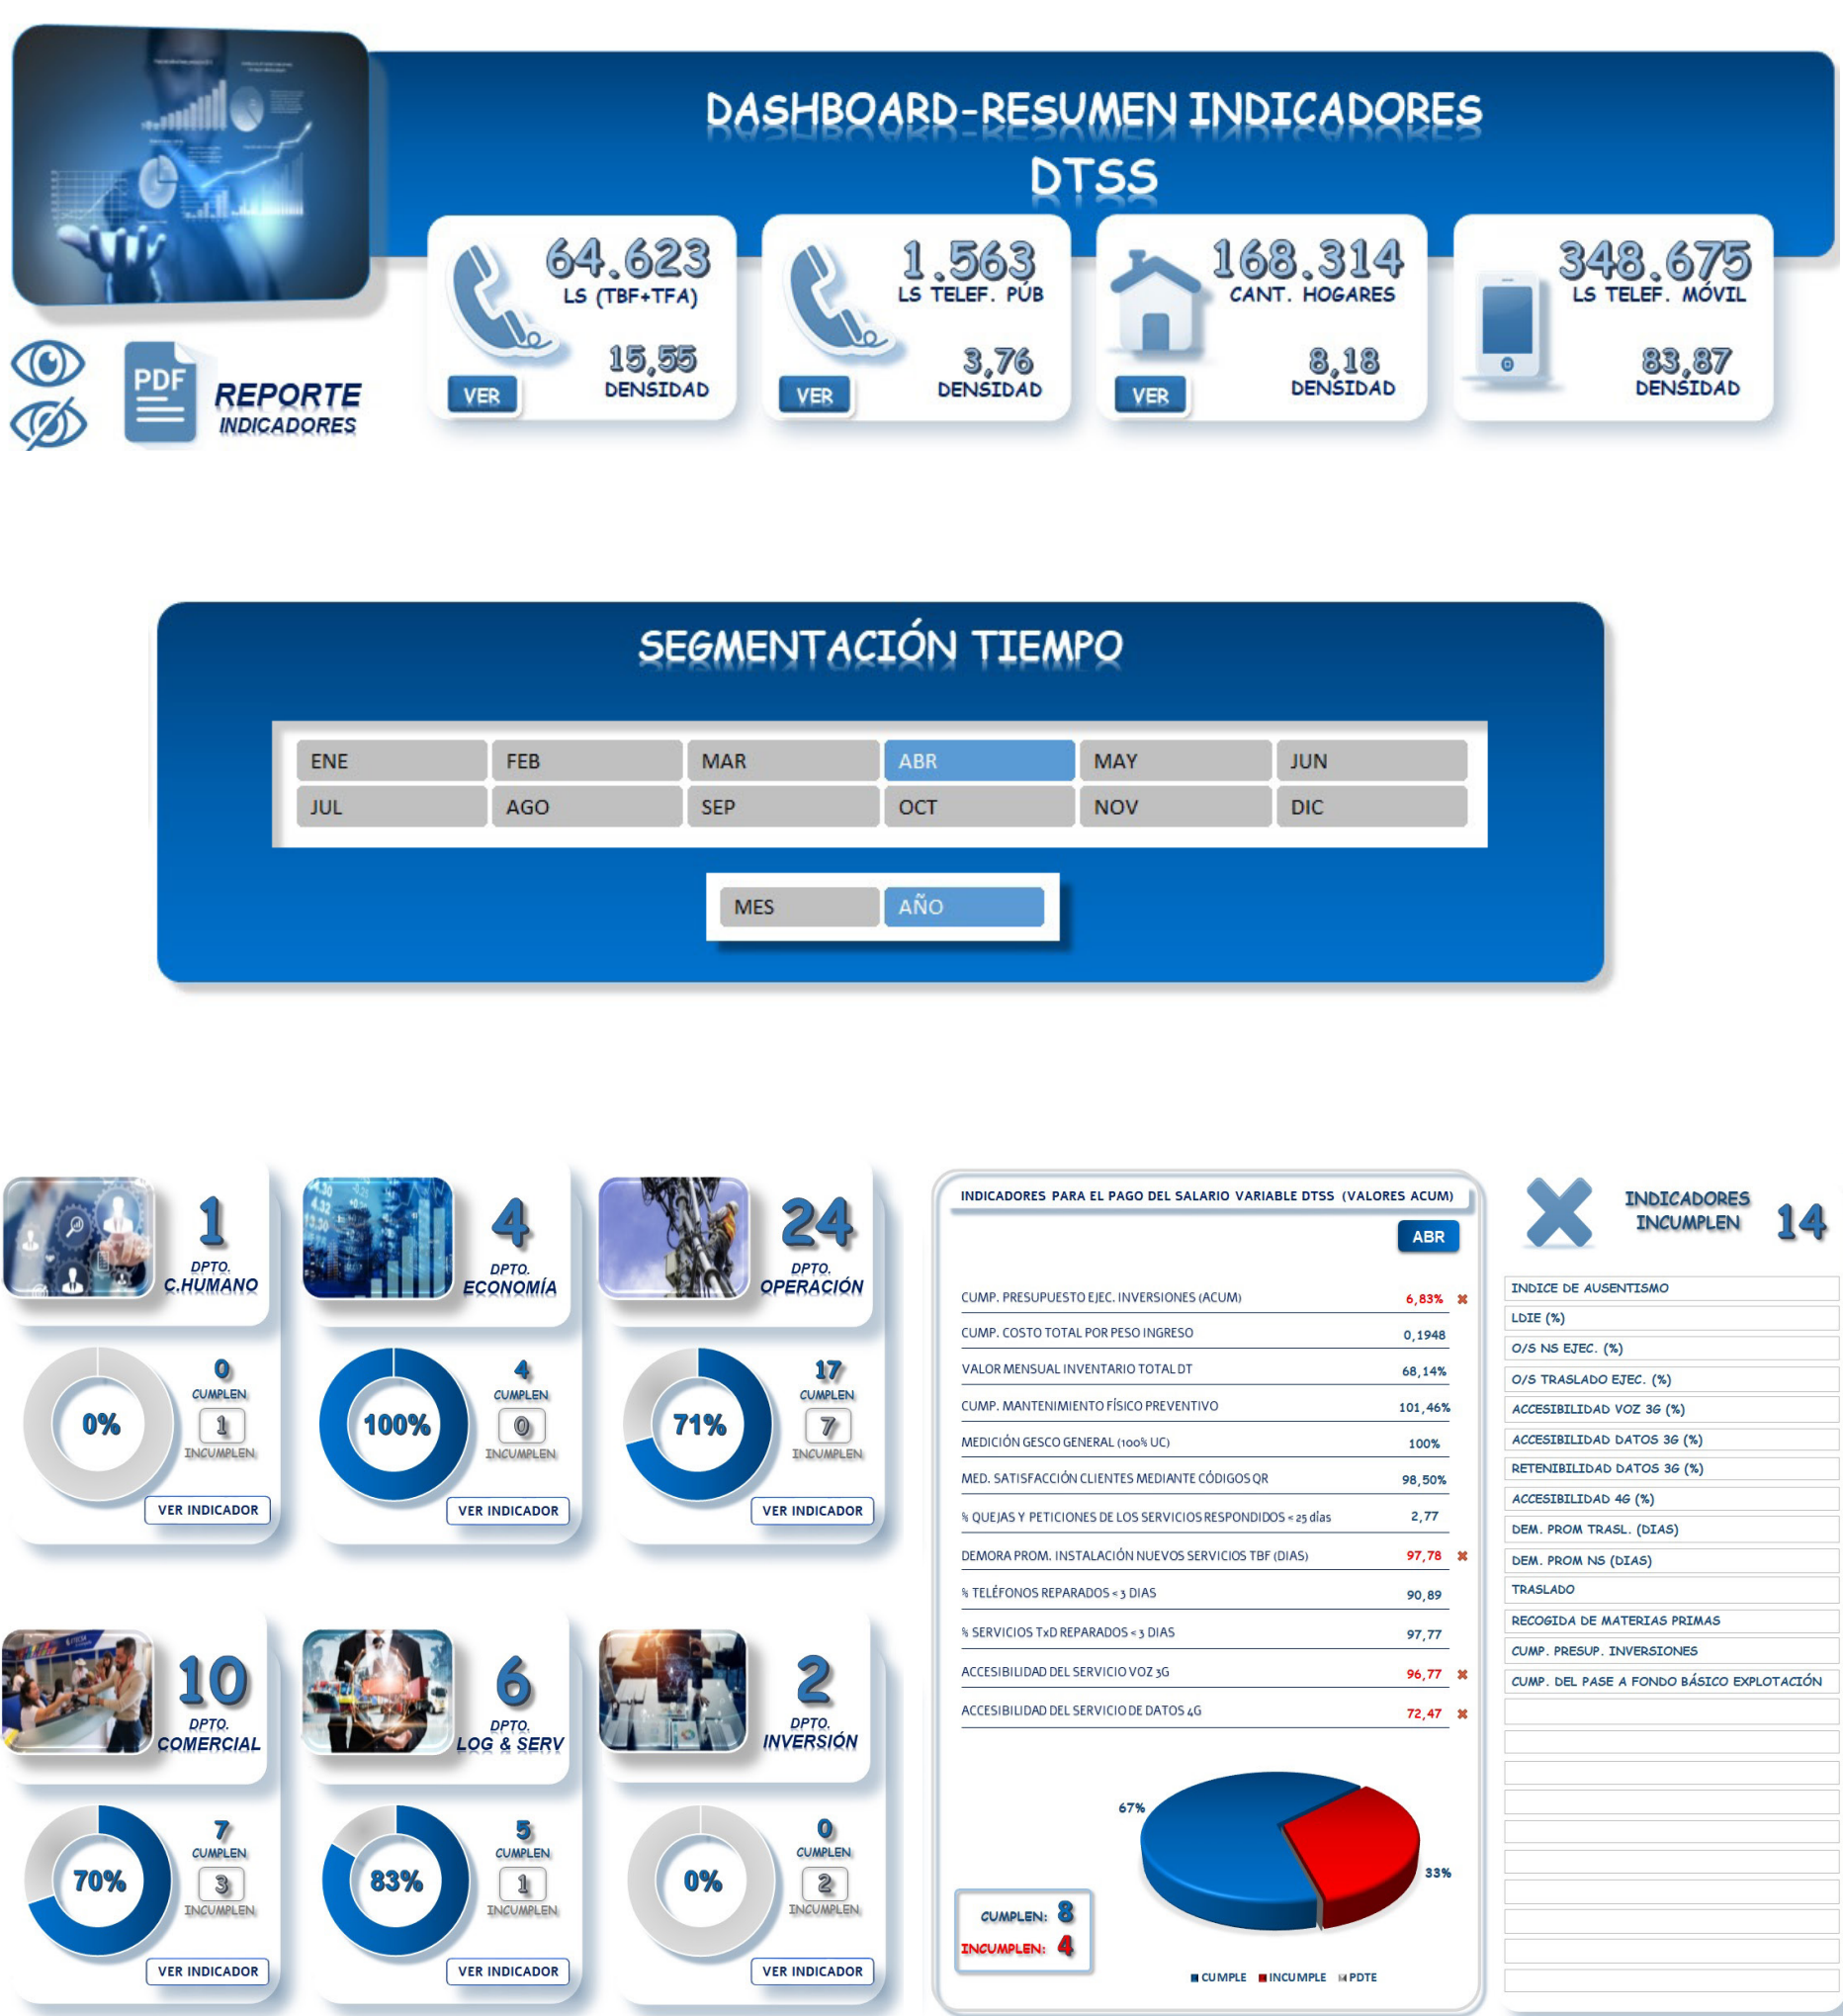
DASHBOARD-RESUMEN INDICADORES
DTSS

64.623
LS (TBF+TFA)
15,55
DENSIDAD
VER

1.563
LS TELEF. PÚB
3,76
DENSIDAD
VER

168.314
CANT. HOGARES
8,18
DENSIDAD
VER

348.675
LS TELEF. MÓVIL
83,87
DENSIDAD

PDF
REPORTE
INDICADORES

SEGMENTACIÓN TIEMPO

| ENE | FEB | MAR | ABR | MAY | JUN |
|---|---|---|---|---|---|
| JUL | AGO | SEP | OCT | NOV | DIC |

MES AÑO

1
DPTO.
C.HUMANO
0%
0
CUMPLEN
1
INCUMPLEN
VER INDICADOR

4
DPTO.
ECONOMÍA
100%
4
CUMPLEN
0
INCUMPLEN
VER INDICADOR

24
DPTO.
OPERACIÓN
71%
17
CUMPLEN
7
INCUMPLEN
VER INDICADOR

10
DPTO.
COMERCIAL
70%
7
CUMPLEN
3
INCUMPLEN
VER INDICADOR

6
DPTO.
LOG & SERV
83%
5
CUMPLEN
1
INCUMPLEN
VER INDICADOR

2
DPTO.
INVERSIÓN
0%
0
CUMPLEN
2
INCUMPLEN
VER INDICADOR

INDICADORES PARA EL PAGO DEL SALARIO VARIABLE DTSS (VALORES ACUM)
ABR

| | |
|---|---|
| CUMP. PRESUPUESTO EJEC. INVERSIONES (ACUM) | 6,83% ✖ |
| CUMP. COSTO TOTAL POR PESO INGRESO | 0,1948 |
| VALOR MENSUAL INVENTARIO TOTAL DT | 68,14% |
| CUMP. MANTENIMIENTO FÍSICO PREVENTIVO | 101,46% |
| MEDICIÓN GESCO GENERAL (100% UC) | 100% |
| MED. SATISFACCIÓN CLIENTES MEDIANTE CÓDIGOS QR | 98,50% |
| % QUEJAS Y PETICIONES DE LOS SERVICIOS RESPONDIDOS < 25 días | 2,77 |
| DEMORA PROM. INSTALACIÓN NUEVOS SERVICIOS TBF (DIAS) | 97,78 ✖ |
| % TELÉFONOS REPARADOS < 3 DIAS | 90,89 |
| % SERVICIOS TxD REPARADOS < 3 DIAS | 97,77 |
| ACCESIBILIDAD DEL SERVICIO VOZ 3G | 96,77 ✖ |
| ACCESIBILIDAD DEL SERVICIO DE DATOS 4G | 72,47 ✖ |

67%
33%
CUMPLEN: 8
INCUMPLEN: 4
CUMPLE INCUMPLE PDTE

INDICADORES INCUMPLEN 14
INDICE DE AUSENTISMO
LDIE (%)
O/S NS EJEC. (%)
O/S TRASLADO EJEC. (%)
ACCESIBILIDAD VOZ 3G (%)
ACCESIBILIDAD DATOS 3G (%)
RETENIBILIDAD DATOS 3G (%)
ACCESIBILIDAD 4G (%)
DEM. PROM TRASL. (DIAS)
DEM. PROM NS (DIAS)
TRASLADO
RECOGIDA DE MATERIAS PRIMAS
CUMP. PRESUP. INVERSIONES
CUMP. DEL PASE A FONDO BÁSICO EXPLOTACIÓN